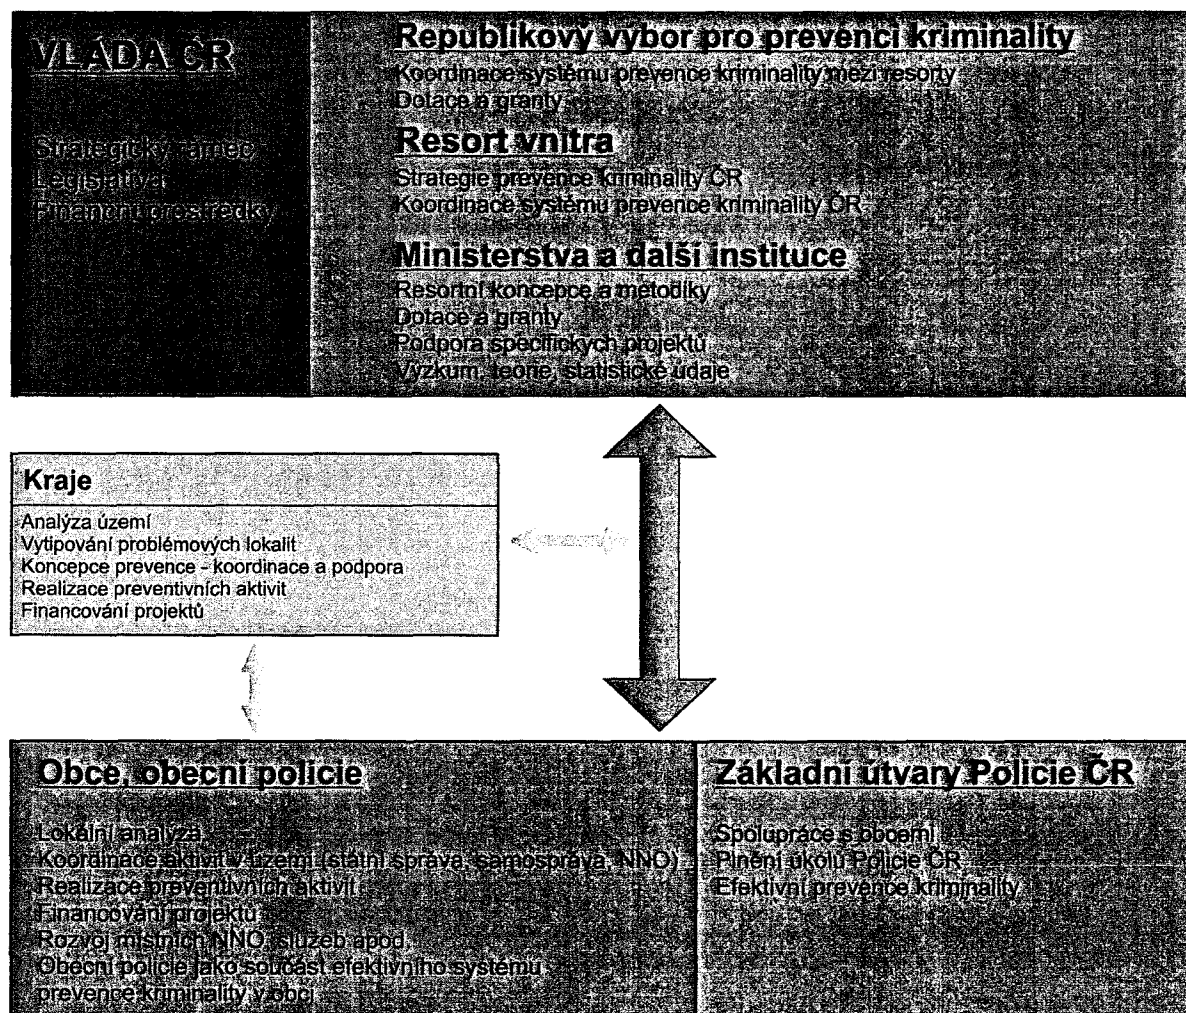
VLÁDA ČR

Strategický rámec
Legislativa
Finanční prostředky

Republikový výbor pro prevenci kriminality
Koordinace systému prevence kriminality mezi resorty
Dotace a granty

Resort vnitra
Strategie prevence kriminality ČR
Koordinace systému prevence kriminality ČR

Ministerstva a další instituce
Resortní koncepce a metodiky
Dotace a granty
Podpora specifických projektů
Výzkum, teorie, statistické údaje

Kraje
Analýza území
Vytipování problémových lokalit
Koncepce prevence - koordinace a podpora
Realizace preventivních aktivit
Financování projektů

Obce, obecní policie
Lokální analýza
Koordinace aktivit v území (státní správa, samospráva, NNO)
Realizace preventivních aktivit
Financování projektů
Rozvoj místních NNO, služeb apod.
Obecní policie jako součást efektivního systému prevence kriminality v obci

Základní útvary Policie ČR
Spolupráce s obcemi
Plnění úkolů Policie ČR
Efektivní prevence kriminality